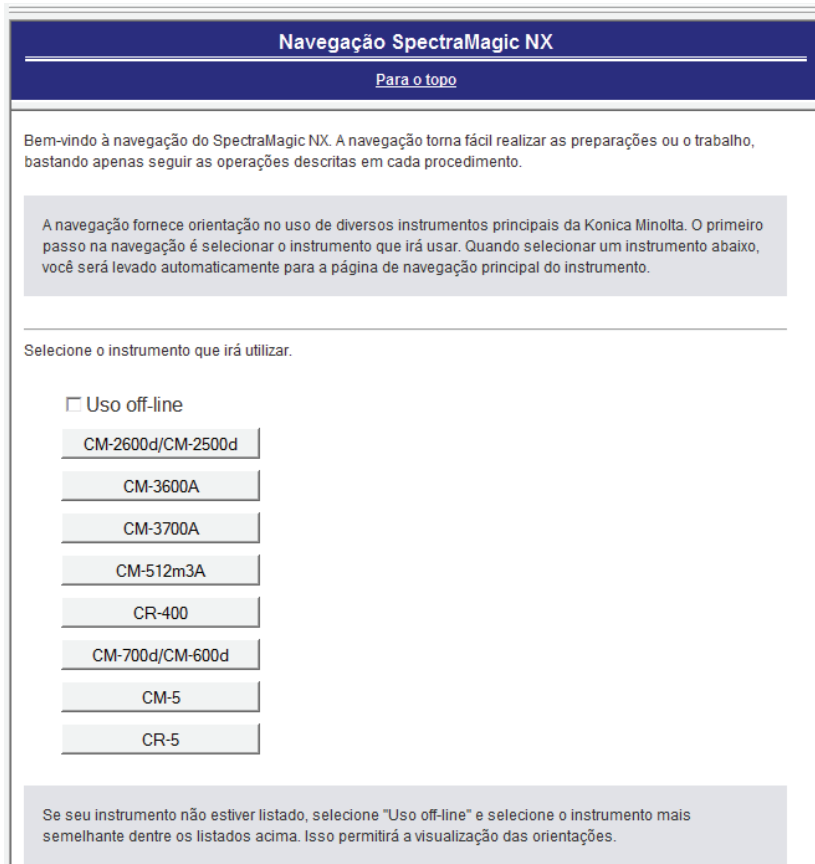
Navegação SpectraMagic NX

Para o topo

Bem-vindo à navegação do SpectraMagic NX. A navegação torna fácil realizar as preparações ou o trabalho, bastando apenas seguir as operações descritas em cada procedimento.

A navegação fornece orientação no uso de diversos instrumentos principais da Konica Minolta. O primeiro passo na navegação é selecionar o instrumento que irá usar. Quando selecionar um instrumento abaixo, você será levado automaticamente para a página de navegação principal do instrumento.

Selecione o instrumento que irá utilizar.

☐ Uso off-line

CM-2600d/CM-2500d

CM-3600A

CM-3700A

CM-512m3A

CR-400

CM-700d/CM-600d

CM-5

CR-5

Se seu instrumento não estiver listado, selecione "Uso off-line" e selecione o instrumento mais semelhante dentre os listados acima. Isso permitirá a visualização das orientações.